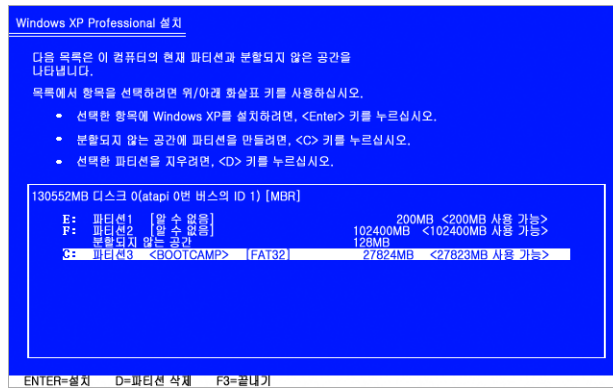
Windows XP Professional 설치

다음 목록은 이 컴퓨터의 현재 파티션과 분할되지 않은 공간을 나타냅니다.

목록에서 항목을 선택하려면 위/아래 화살표 키를 사용하십시오.

• 선택한 항목에 Windows XP를 설치하려면, <Enter> 키를 누르십시오.

• 분할되지 않는 공간에 파티션을 만들려면, <C> 키를 누르십시오.

• 선택한 파티션을 지우려면, <D> 키를 누르십시오.

130552MB 디스크 0(atapi 0번 버스의 ID 1) [MBR]

E: 파티션1 [알 수 없음] 200MB <200MB 사용 가능>
F: 파티션2 [알 수 없음] 102400MB <102400MB 사용 가능>
분할되지 않는 공간 128MB
C: 파티션3 <BOOTCAMP> [FAT32] 27824MB <27823MB 사용 가능>

ENTER=설치 D=파티션 삭제 F3=끝내기